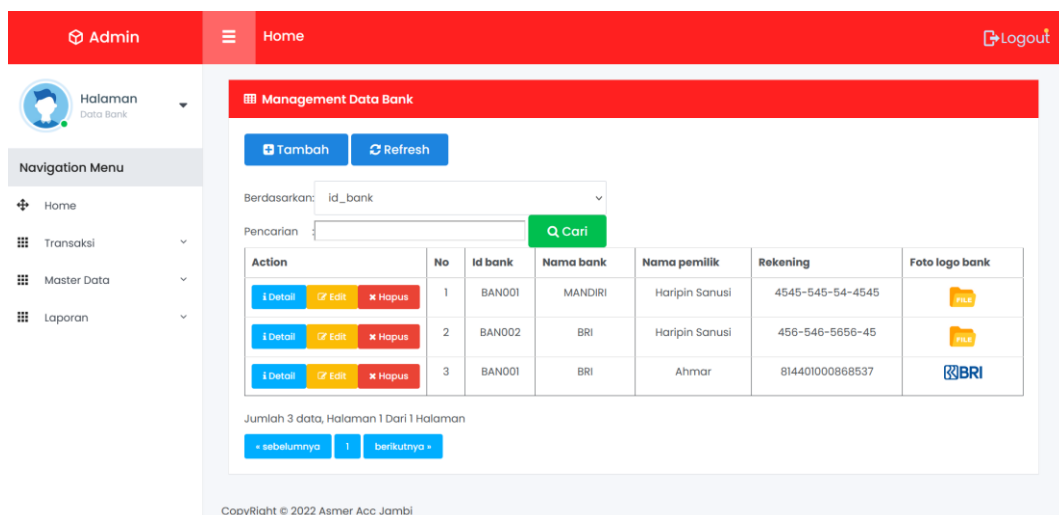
Admin

Home

Logout

Halaman
Data Bank

Navigation Menu

Home

Transaksi

Master Data

Laporan

Management Data Bank

Tambah

Refresh

Berdasarkan: id_bank

Pencarian :

Cari

| Action | No | Id bank | Nama bank | Nama pemilik | Rekening | Foto logo bank |
|---|---|---|---|---|---|---|
| i Detail Edit Hapus | 1 | BAN001 | MANDIRI | Haripin Sanusi | 4545-545-54-4545 | FILE |
| i Detail Edit Hapus | 2 | BAN002 | BRI | Haripin Sanusi | 456-546-5656-45 | FILE |
| i Detail Edit Hapus | 3 | BAN001 | BRI | Ahmar | 814401000868537 | BRI |

Jumlah 3 data, Halaman 1 Dari 1 Halaman

« sebelumnya 1 berikutnya »

CopyRight © 2022 Asmer Acc Jambi